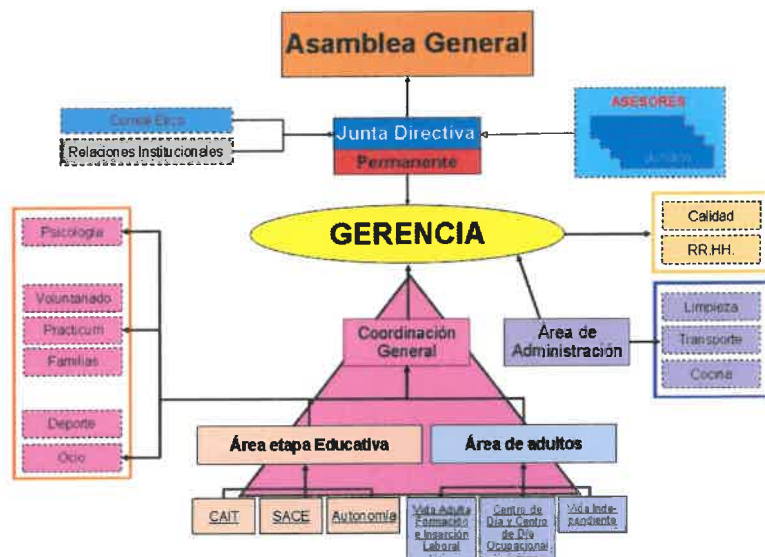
Asamblea General

Comité Ético

Relaciones Institucionales

Junta Directiva

Permanente

ASESORES

Jurídico

GERENCIA

Calidad

RR.HH.

Psicología

Voluntariado

Practicum

Familias

Deporte

Ocio

Coordinación General

Área de Administración

Limpieza

Transporte

Cocina

Área etapa Educativa

Área de adultos

CAIT

SACE

Autonomía

Vida Adulta Formación e Inserción Laboral

Centro de Día y Centro de Día Ocupacional

Vida Independiente